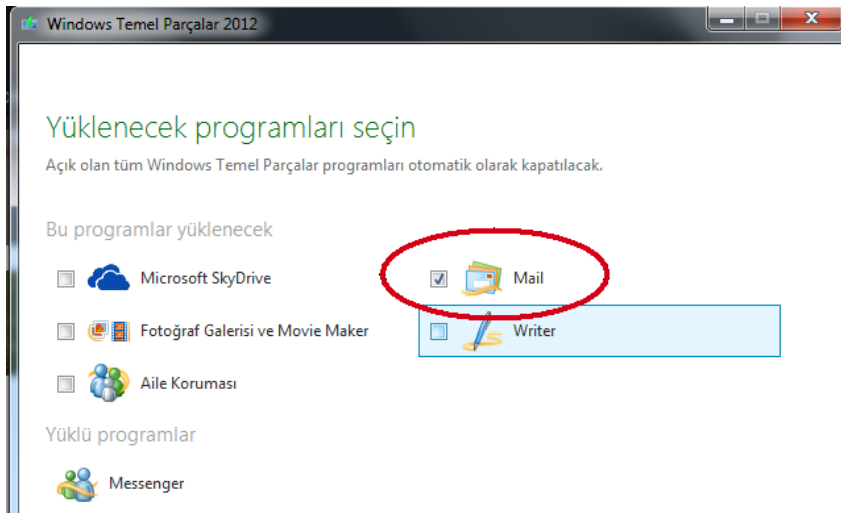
Windows Temel Parçalar 2012

Yüklenecek programları seçin

Açık olan tüm Windows Temel Parçalar programları otomatik olarak kapatılacak.

Bu programlar yüklenecek

Microsoft SkyDrive

Mail

Fotoğraf Galerisi ve Movie Maker

Writer

Aile Koruması

Yüklü programlar

Messenger